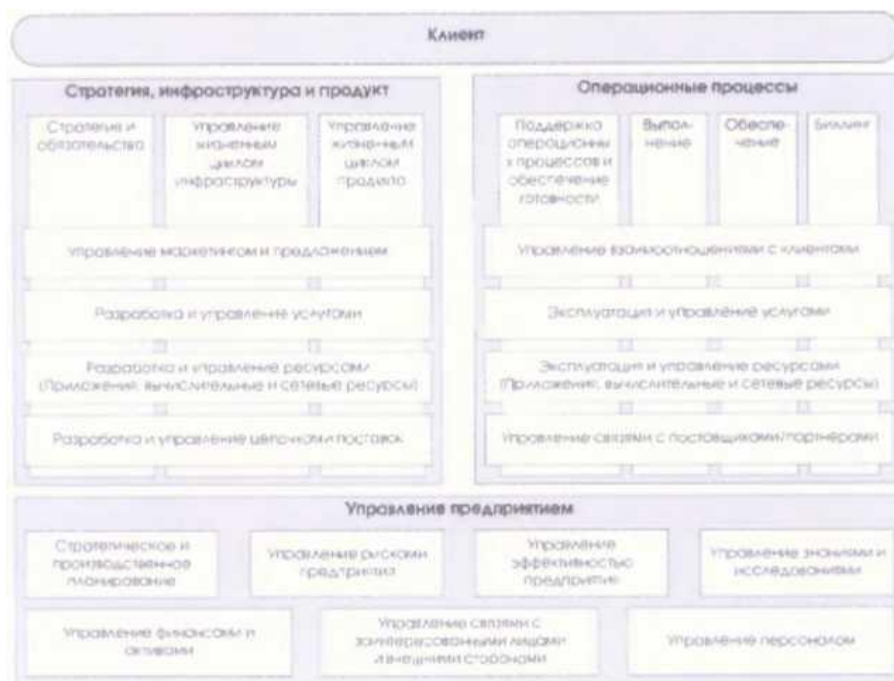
Клиент

Стратегия, инфраструктура и продукт

Стратегия и обязательства

Управление жизненным циклом инфраструктуры

Управление жизненным циклом продукта

Управление маркетингом и предложением

Разработка и управление услугами

Разработка и управление ресурсами (Приложения, вычислительные и сетевые ресурсы)

Разработка и управление цепочками поставок

Операционные процессы

Поддержка операционных процессов и обеспечение готовности

Выполнение

Обеспечение

Биллинг

Управление взаимоотношениями с клиентами

Эксплуатация и управление услугами

Эксплуатация и управление ресурсами (Приложения, вычислительные и сетевые ресурсы)

Управление связями с поставщиками/партнерами

Управление предприятием

Стратегическое и производственное планирование

Управление рисками предприятия

Управление эффективностью предприятия

Управление знаниями и исследованиями

Управление финансами и активами

Управление связями с заинтересованными лицами и внешними сторонами

Управление персоналом